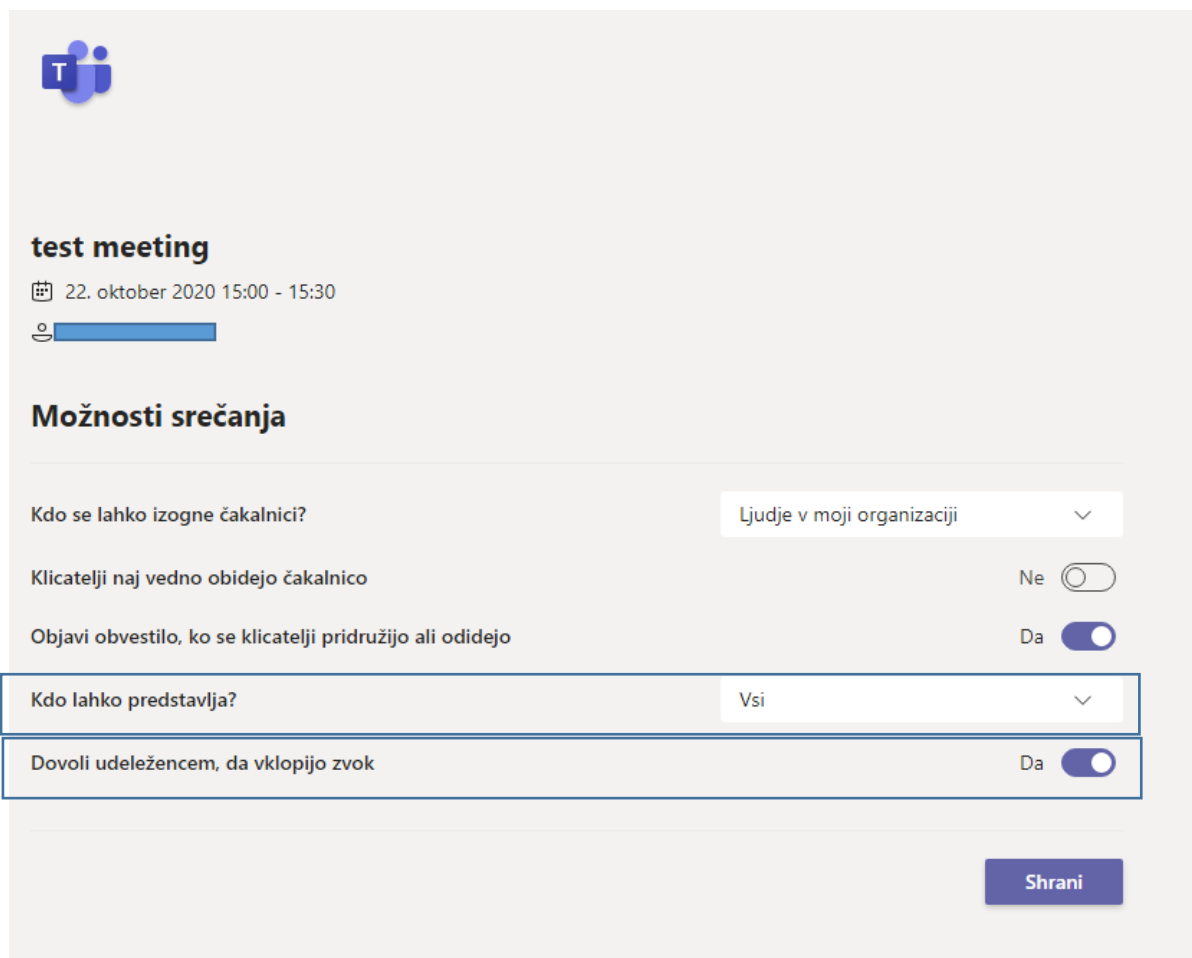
T

test meeting

22. oktober 2020 15:00 - 15:30

Možnosti srečanja

Kdo se lahko izogne čakalnici?

Ljudje v moji organizaciji

Klicatelji naj vedno obidejo čakalnico

Ne

Objavi obvestilo, ko se klicatelji pridružijo ali odidejo

Da

Kdo lahko predstavlja?

Vsi

Dovoli udeležencem, da vklopijo zvok

Da

Shrani